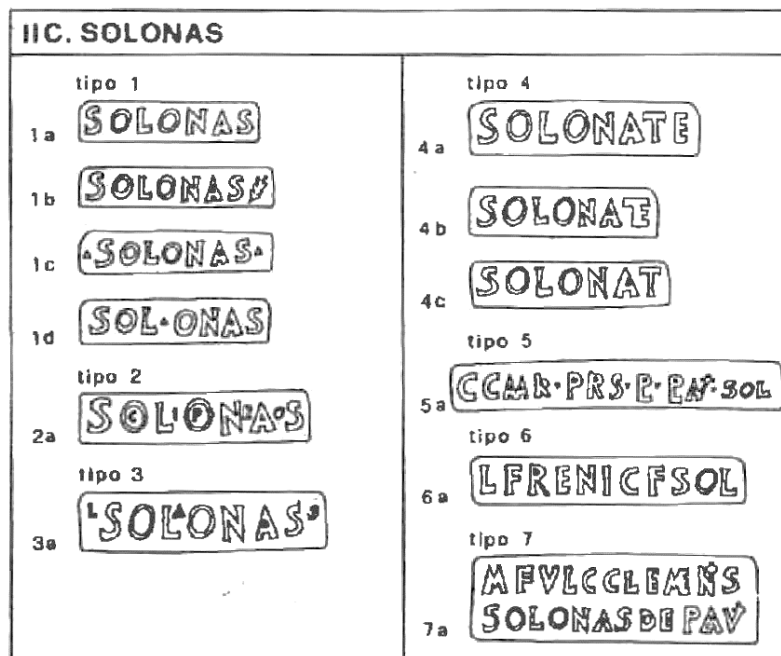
IIC. SOLONAS

tipo 1

1a SOLONAS

1b SOLONAS

1c SOLONAS

1d SOL·ONAS

tipo 2

2a SOLONAS

tipo 3

3a SOLONAS

tipo 4

4a SOLONATE

4b SOLONATE

4c SOLONAT

tipo 5

5a CCMAR·PRS·P·PAV·SOL

tipo 6

6a LFRENICFSOL

tipo 7

7a MFVLCCLEMES SOLONAS DE PAV